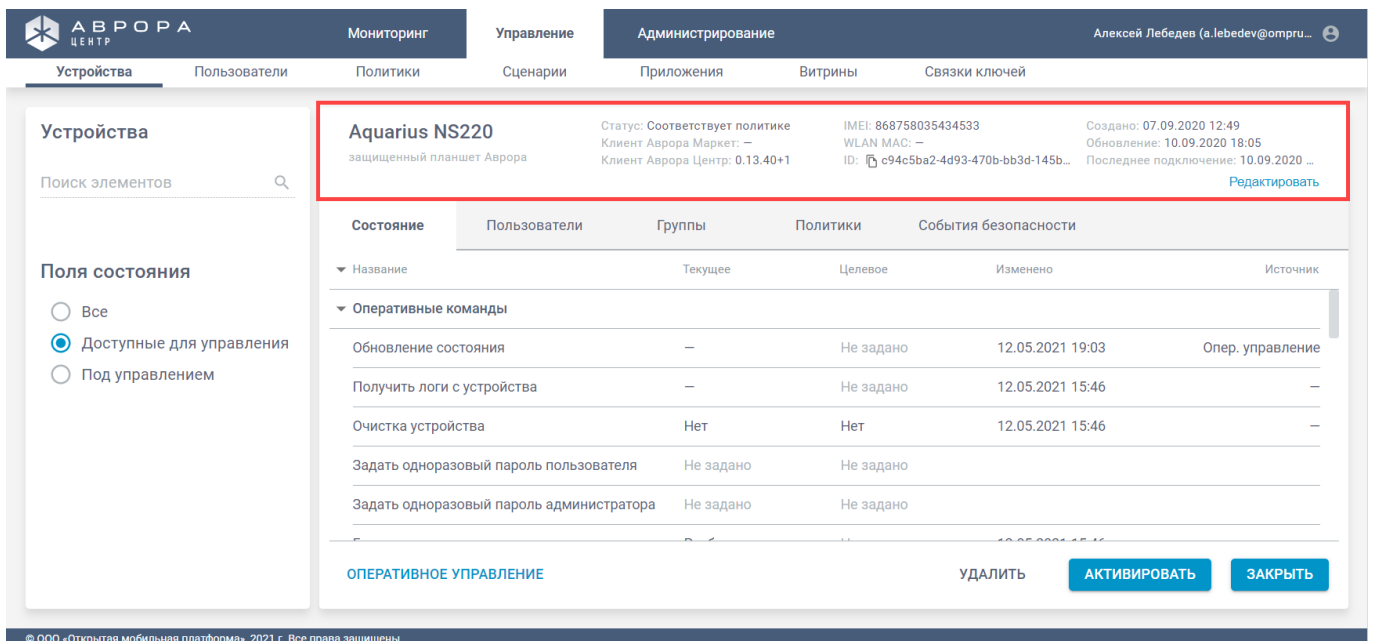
АВРОРА ЦЕНТР

Мониторинг Управление Администрирование

Алексей Лебедев (a.lebedev@ompru...

Устройства Пользователи Политики Сценарии Приложения Витрины Связки ключей

Устройства

Поиск элементов

Поля состояния

Все

Доступные для управления

Под управлением

Aquarius NS220

защищенный планшет Аврора

Статус: Соответствует политике
Клиент Аврора Маркет: —
Клиент Аврора Центр: 0.13.40+1

IMEI: 868758035434533
WLAN MAC: —
ID: c94c5ba2-4d93-470b-bb3d-145b...

Создано: 07.09.2020 12:49
Обновление: 10.09.2020 18:05
Последнее подключение: 10.09.2020 ...

Редактировать

Состояние Пользователи Группы Политики События безопасности

| Название | Текущее | Целевое | Изменено | Источник |
|---|---|---|---|---|
| Оперативные команды | | | | |
| Обновление состояния | — | Не задано | 12.05.2021 19:03 | Опер. управление |
| Получить логи с устройства | — | Не задано | 12.05.2021 15:46 | — |
| Очистка устройства | Нет | Нет | 12.05.2021 15:46 | — |
| Задать одноразовый пароль пользователя | Не задано | Не задано | | |
| Задать одноразовый пароль администратора | Не задано | Не задано | | |

ОПЕРАТИВНОЕ УПРАВЛЕНИЕ

УДАЛИТЬ АКТИВИРОВАТЬ ЗАКРЫТЬ

© ООО «Открытая мобильная платформа», 2021 г. Все права защищены